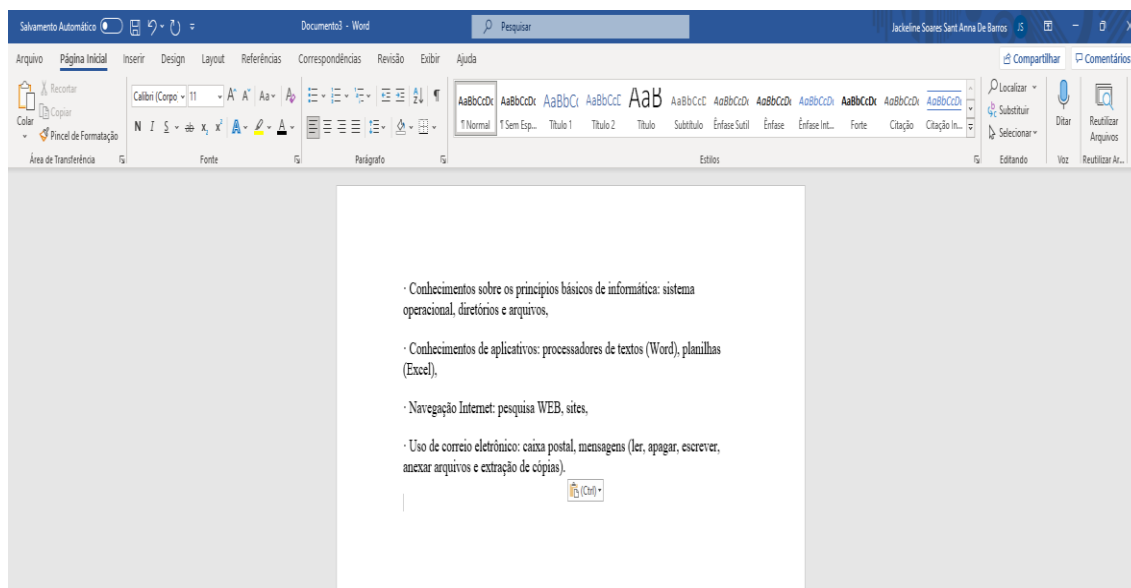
Salvamento Automático  Documento3 - Word  Pesquisar  Jackeline Soares Sant Anna De Barros JS

Arquivo Página Inicial Inserir Design Layout Referências Correspondências Revisão Exibir Ajuda  Compartilhar Comentários

Recortar Copiar Colar Pincel de Formatação Área de Transferência

Calibri (Corpo 11 Fonte

Parágrafo

AaBbCcDc AaBbCcDc AaBbC( AaBbCcE AaB AaBbCcE AaBbCcDc AaBbCcDc AaBbCcDc AaBbCcDc AaBbCcDc AaBbCcDc
¶ Normal ¶ Sem Esp... Título 1 Título 2 Título Subtítulo Ênfase Sutil Ênfase Ênfase Int... Forte Citação Citação In...
Estilos

Localizar Substituir Selecionar Editando

Ditar Voz

Reutilizar Arquivos Reutilizar Ar...

· Conhecimentos sobre os princípios básicos de informática: sistema operacional, diretórios e arquivos,

· Conhecimentos de aplicativos: processadores de textos (Word), planilhas (Excel),

· Navegação Internet: pesquisa WEB, sites,

· Uso de correio eletrônico: caixa postal, mensagens (ler, apagar, escrever, anexar arquivos e extração de cópias).

(Ctrl)